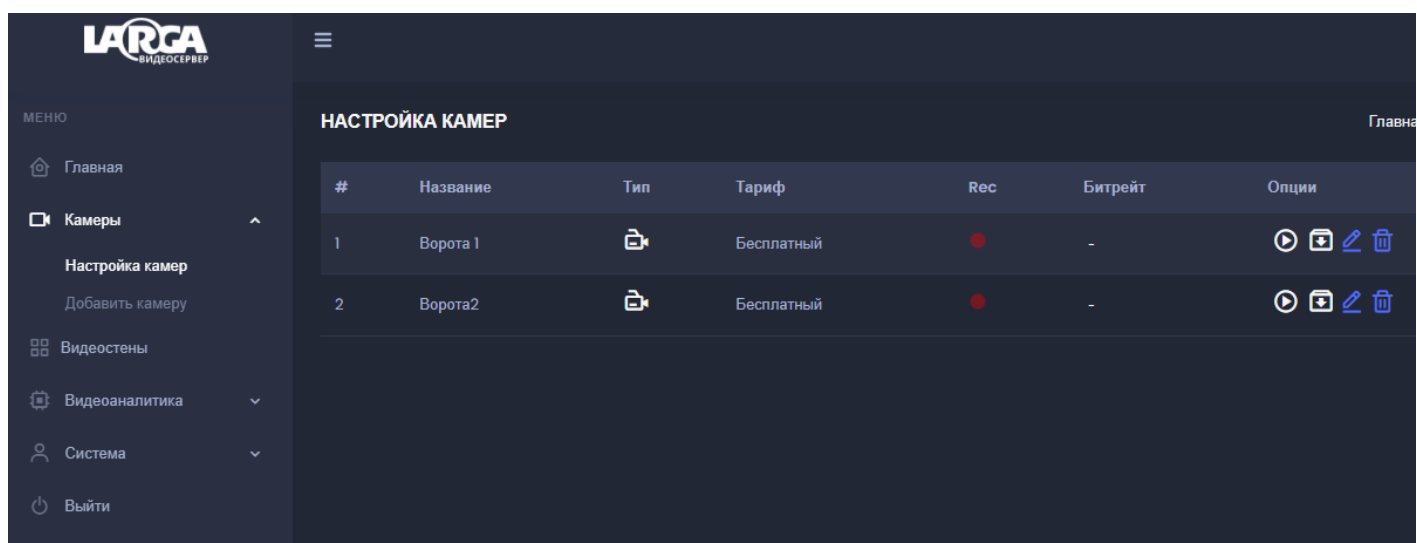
LARGA
ВИДЕОСЕРВЕР

МЕНЮ

Главная

Камеры

Настройка камер

Добавить камеру

Видеостены

Видеоаналитика

Система

Выйти

НАСТРОЙКА КАМЕР

Главна

| # | Название | Тип | Тариф | Rec | Битрейт | Опции |
|---|---|---|---|---|---|---|
| 1 | Ворота 1 | | Бесплатный | | - | |
| 2 | Ворота2 | | Бесплатный | | - | |